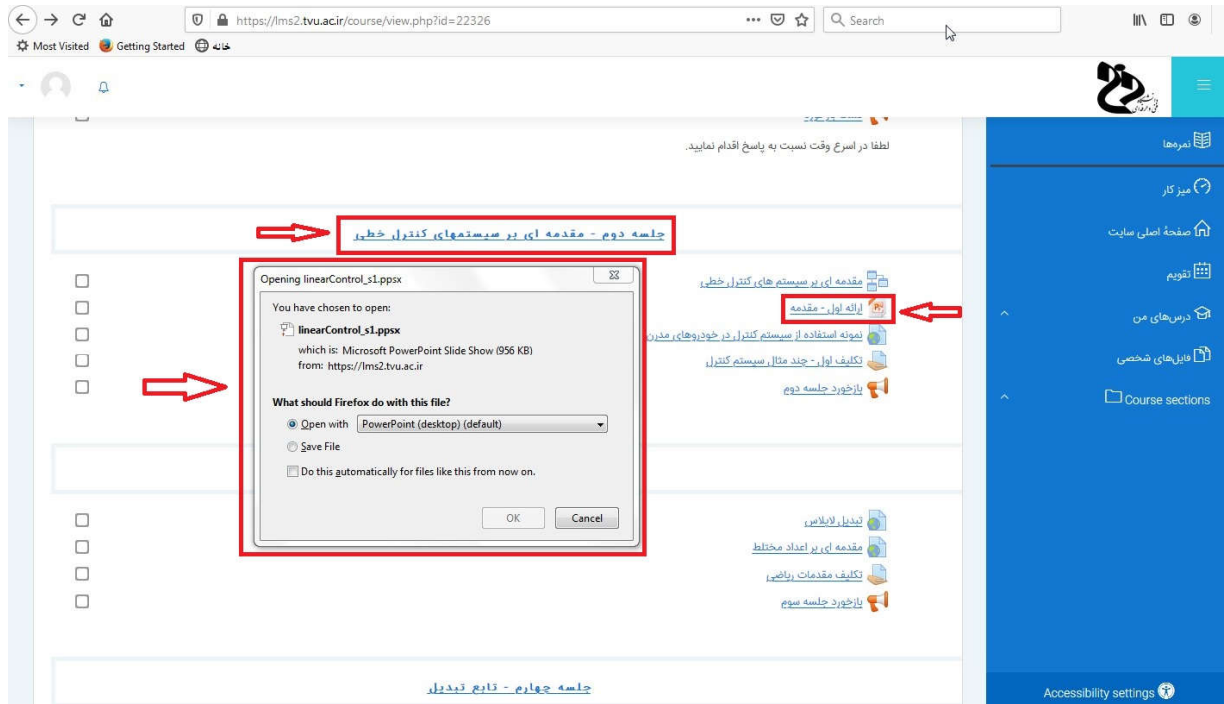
https://lms2.tvu.ac.ir/course/view.php?id=22326

Search

Most Visited Getting Started خانه

لطفا در اسرع وقت نسبت به پاسخ اقدام نمایید.

نمره‌ها

میز کار

صفحهٔ اصلی سایت

تقویم

درس‌های من

فایل‌های شخصی

Course sections

جلسه دوم - مقدمه ای بر سیستمهای کنترل خطی

مقدمه ای بر سیستم های کنترل خطی

ارائه اول - مقدمه

نمونه استفاده از سیستم کنترل در خودروهای مدرن

تکلیف اول - چند مثال سیستم کنترل

بازخورد جلسه دوم

Opening linearControl_s1.ppsx

You have chosen to open:

linearControl_s1.ppsx

which is: Microsoft PowerPoint Slide Show (956 KB)

from: https://lms2.tvu.ac.ir

What should Firefox do with this file?

Open with PowerPoint (desktop) (default)

Save File

Do this automatically for files like this from now on.

OK Cancel

تبدیل لاپلاس

مقدمه ای بر اعداد مختلط

تکلیف مقدمات ریاضی

بازخورد جلسه سوم

جلسه چهارم - تابع تبدیل

Accessibility settings